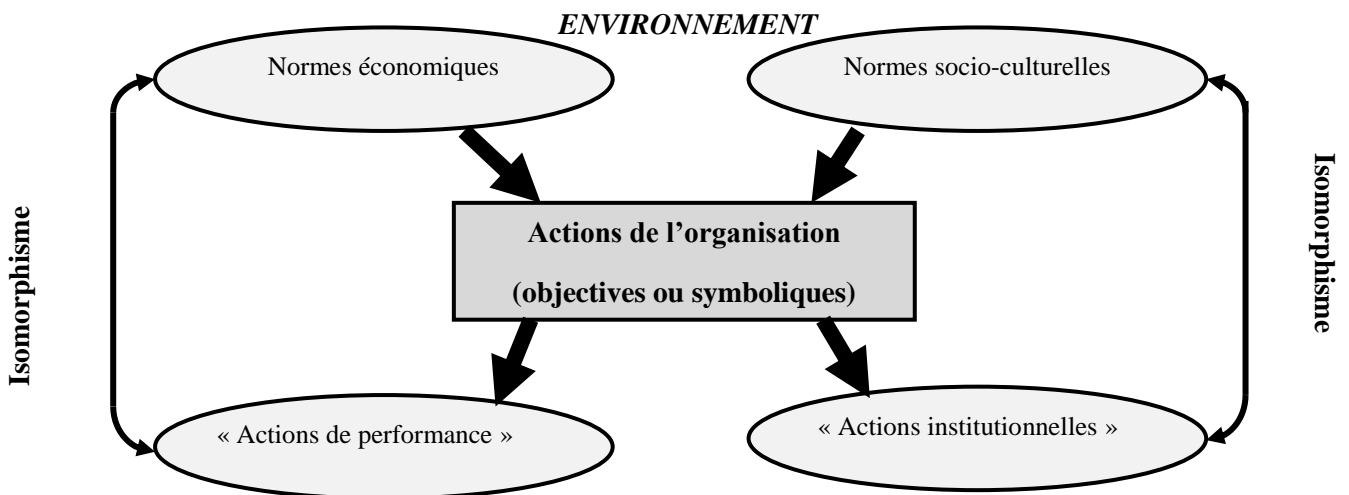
ENVIRONNEMENT

Normes économiques

Normes socio-culturelles

Isomorphisme

Actions de l'organisation

(objectives ou symboliques)

Isomorphisme

« Actions de performance »

« Actions institutionnelles »